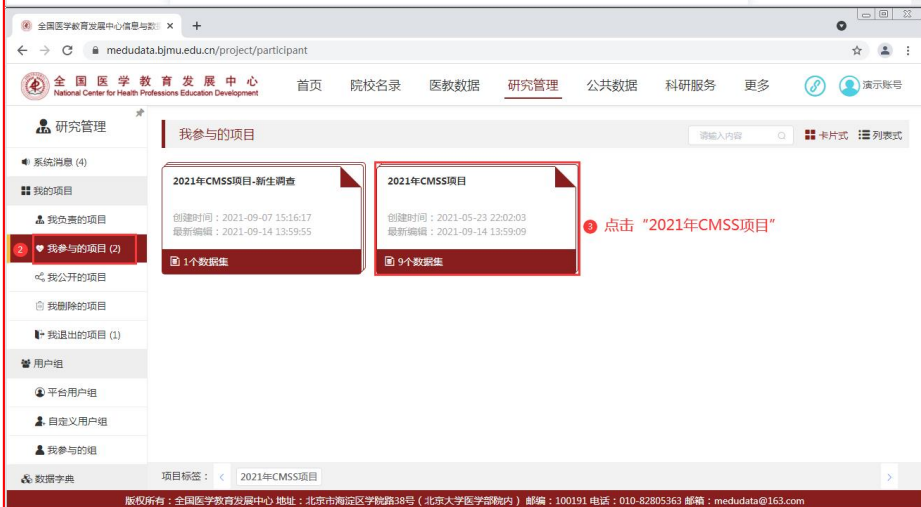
全国医学教育发展中心信息与数 ×
+
medudata.bjmu.edu.cn/project/participant

全国医学教育发展中心
National Center for Health Professions Education Development

首页 院校名录 医教数据 研究管理 公共数据 科研服务 更多 演示账号

研究管理

系统消息 (4)
我的项目
我负责的项目
2 我参与的项目 (2)
我公开的项目
我删除的项目
我退出的项目 (1)
用户组
平台用户组
自定义用户组
我参与的组
数据字典

我参与的项目
请输入内容
卡片式 列表式

2021年CMSS项目-新生调查
创建时间：2021-09-07 15:16:17
最新编辑：2021-09-14 13:59:55
1个数据集

2021年CMSS项目
创建时间：2021-05-23 22:02:03
最新编辑：2021-09-14 13:59:09
9个数据集

3 点击“2021年CMSS项目”

项目标签： 2021年CMSS项目

版权所有：全国医学教育发展中心 地址：北京市海淀区学院路38号（北京大学医学部院内） 邮编：100191 电话：010-82805363 邮箱：medudata@163.com